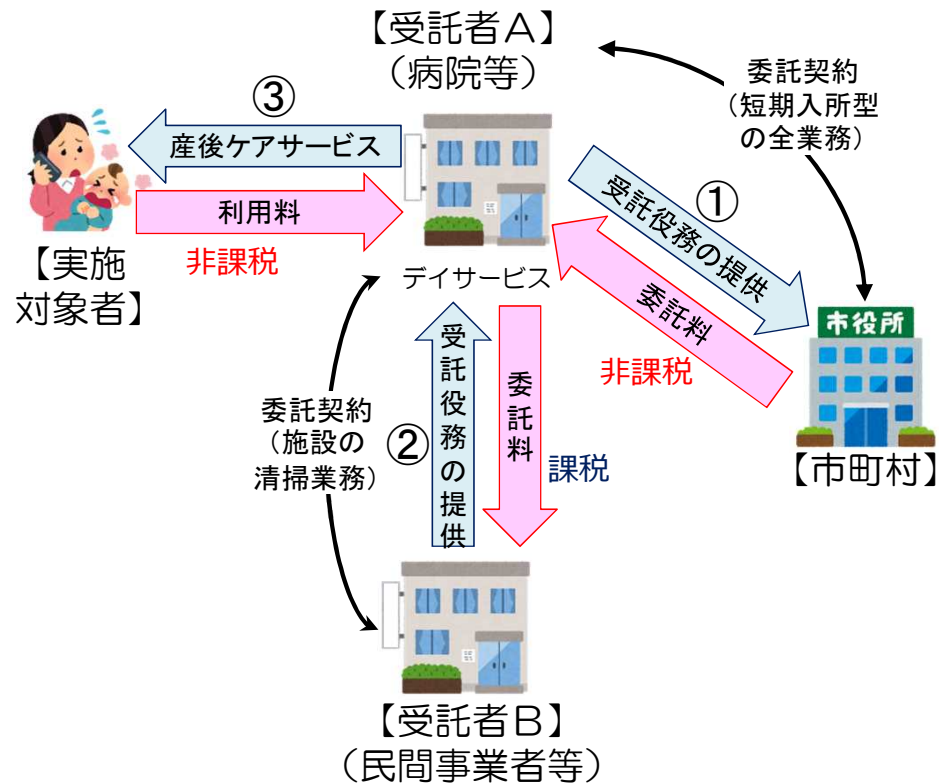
【受託者A】
（病院等）

委託契約
（短期入所型
の全業務）

③

産後ケアサービス

利用料

非課税

【実施
対象者】

デイサービス

①

受託役務の提供

委託料

非課税

市役所

【市町村】

委託契約
（施設の
清掃業務）

②

受託役務の提供

委託料

課税

【受託者B】
（民間事業者等）